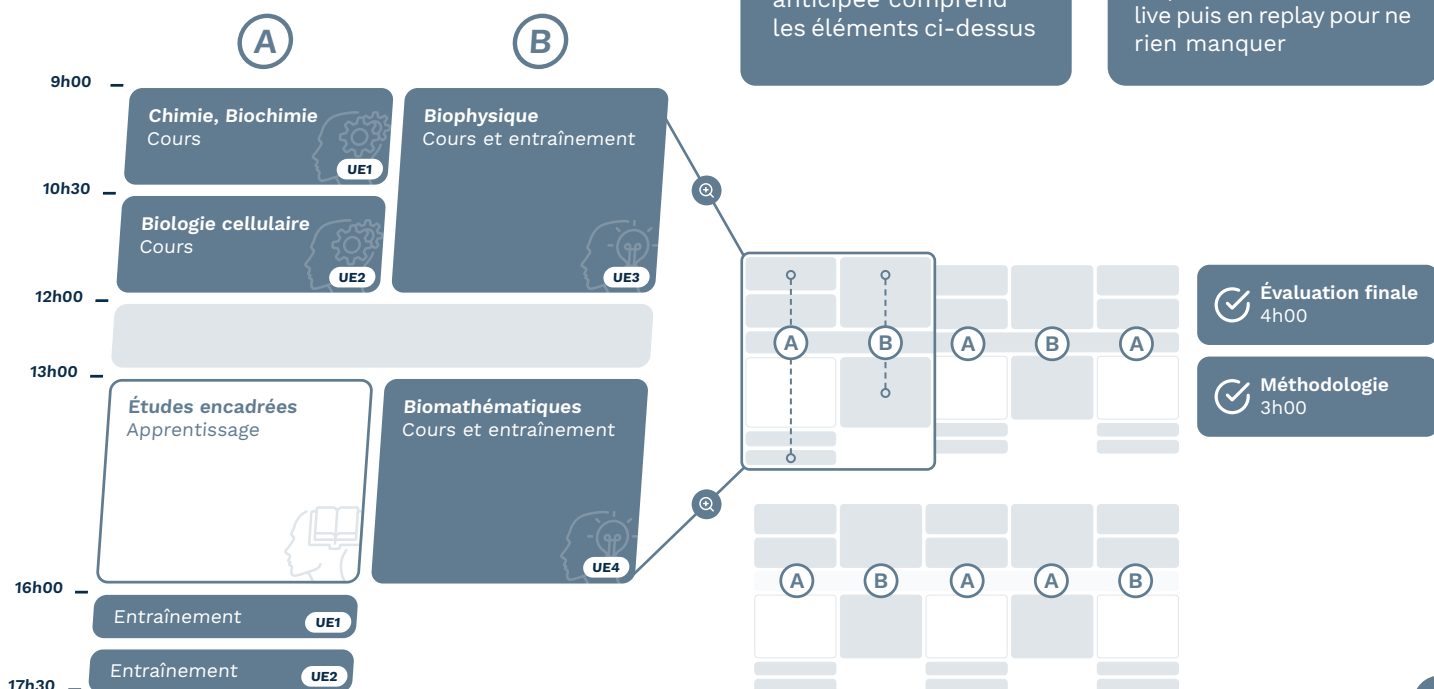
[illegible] anticipée comprend les éléments ci-dessus

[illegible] live puis en replay pour ne rien manquer

A

B

9h00

Chimie, Biochimie
Cours
UE1

10h30

Biologie cellulaire
Cours
UE2

Biophysique
Cours et entraînement
UE3

12h00

13h00

Études encadrées
Apprentissage

Biomathématiques
Cours et entraînement
UE4

16h00

Entraînement UE1

Entraînement UE2

17h30

A B A B A

Évaluation finale
4h00

Méthodologie
3h00

A B A A B